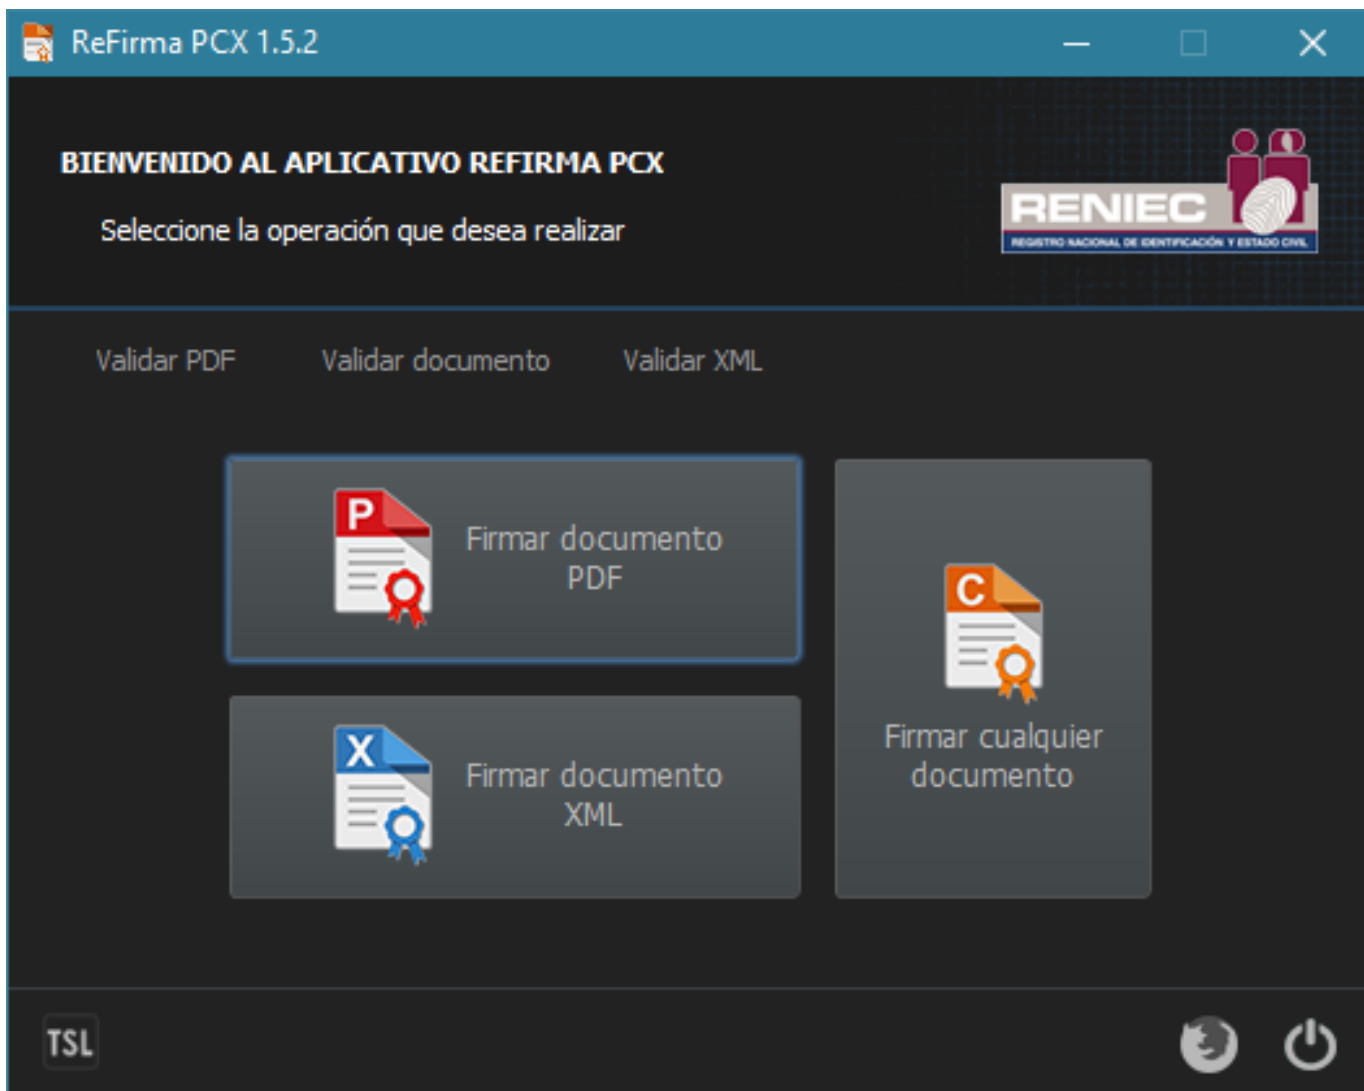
ReFirma PCX 1.5.2

BIENVENIDO AL APLICATIVO REFIRMA PCX

Seleccione la operación que desea realizar

RENIEC
REGISTRO NACIONAL DE IDENTIFICACIÓN Y ESTADO CIVIL

Validar PDF Validar documento Validar XML

P
Firmar documento PDF

C
Firmar cualquier documento

X
Firmar documento XML

TSL